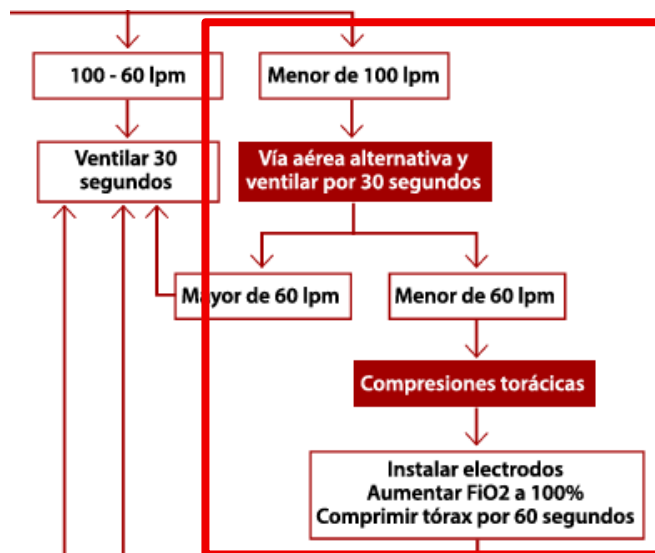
100 - 60 lpm

Menor de 100 lpm

Ventilar 30 segundos

Vía aérea alternativa y ventilar por 30 segundos

Mayor de 60 lpm

Menor de 60 lpm

Compresiones torácicas

Instalar electrodos
Aumentar FiO2 a 100%
Comprimir tórax por 60 segundos